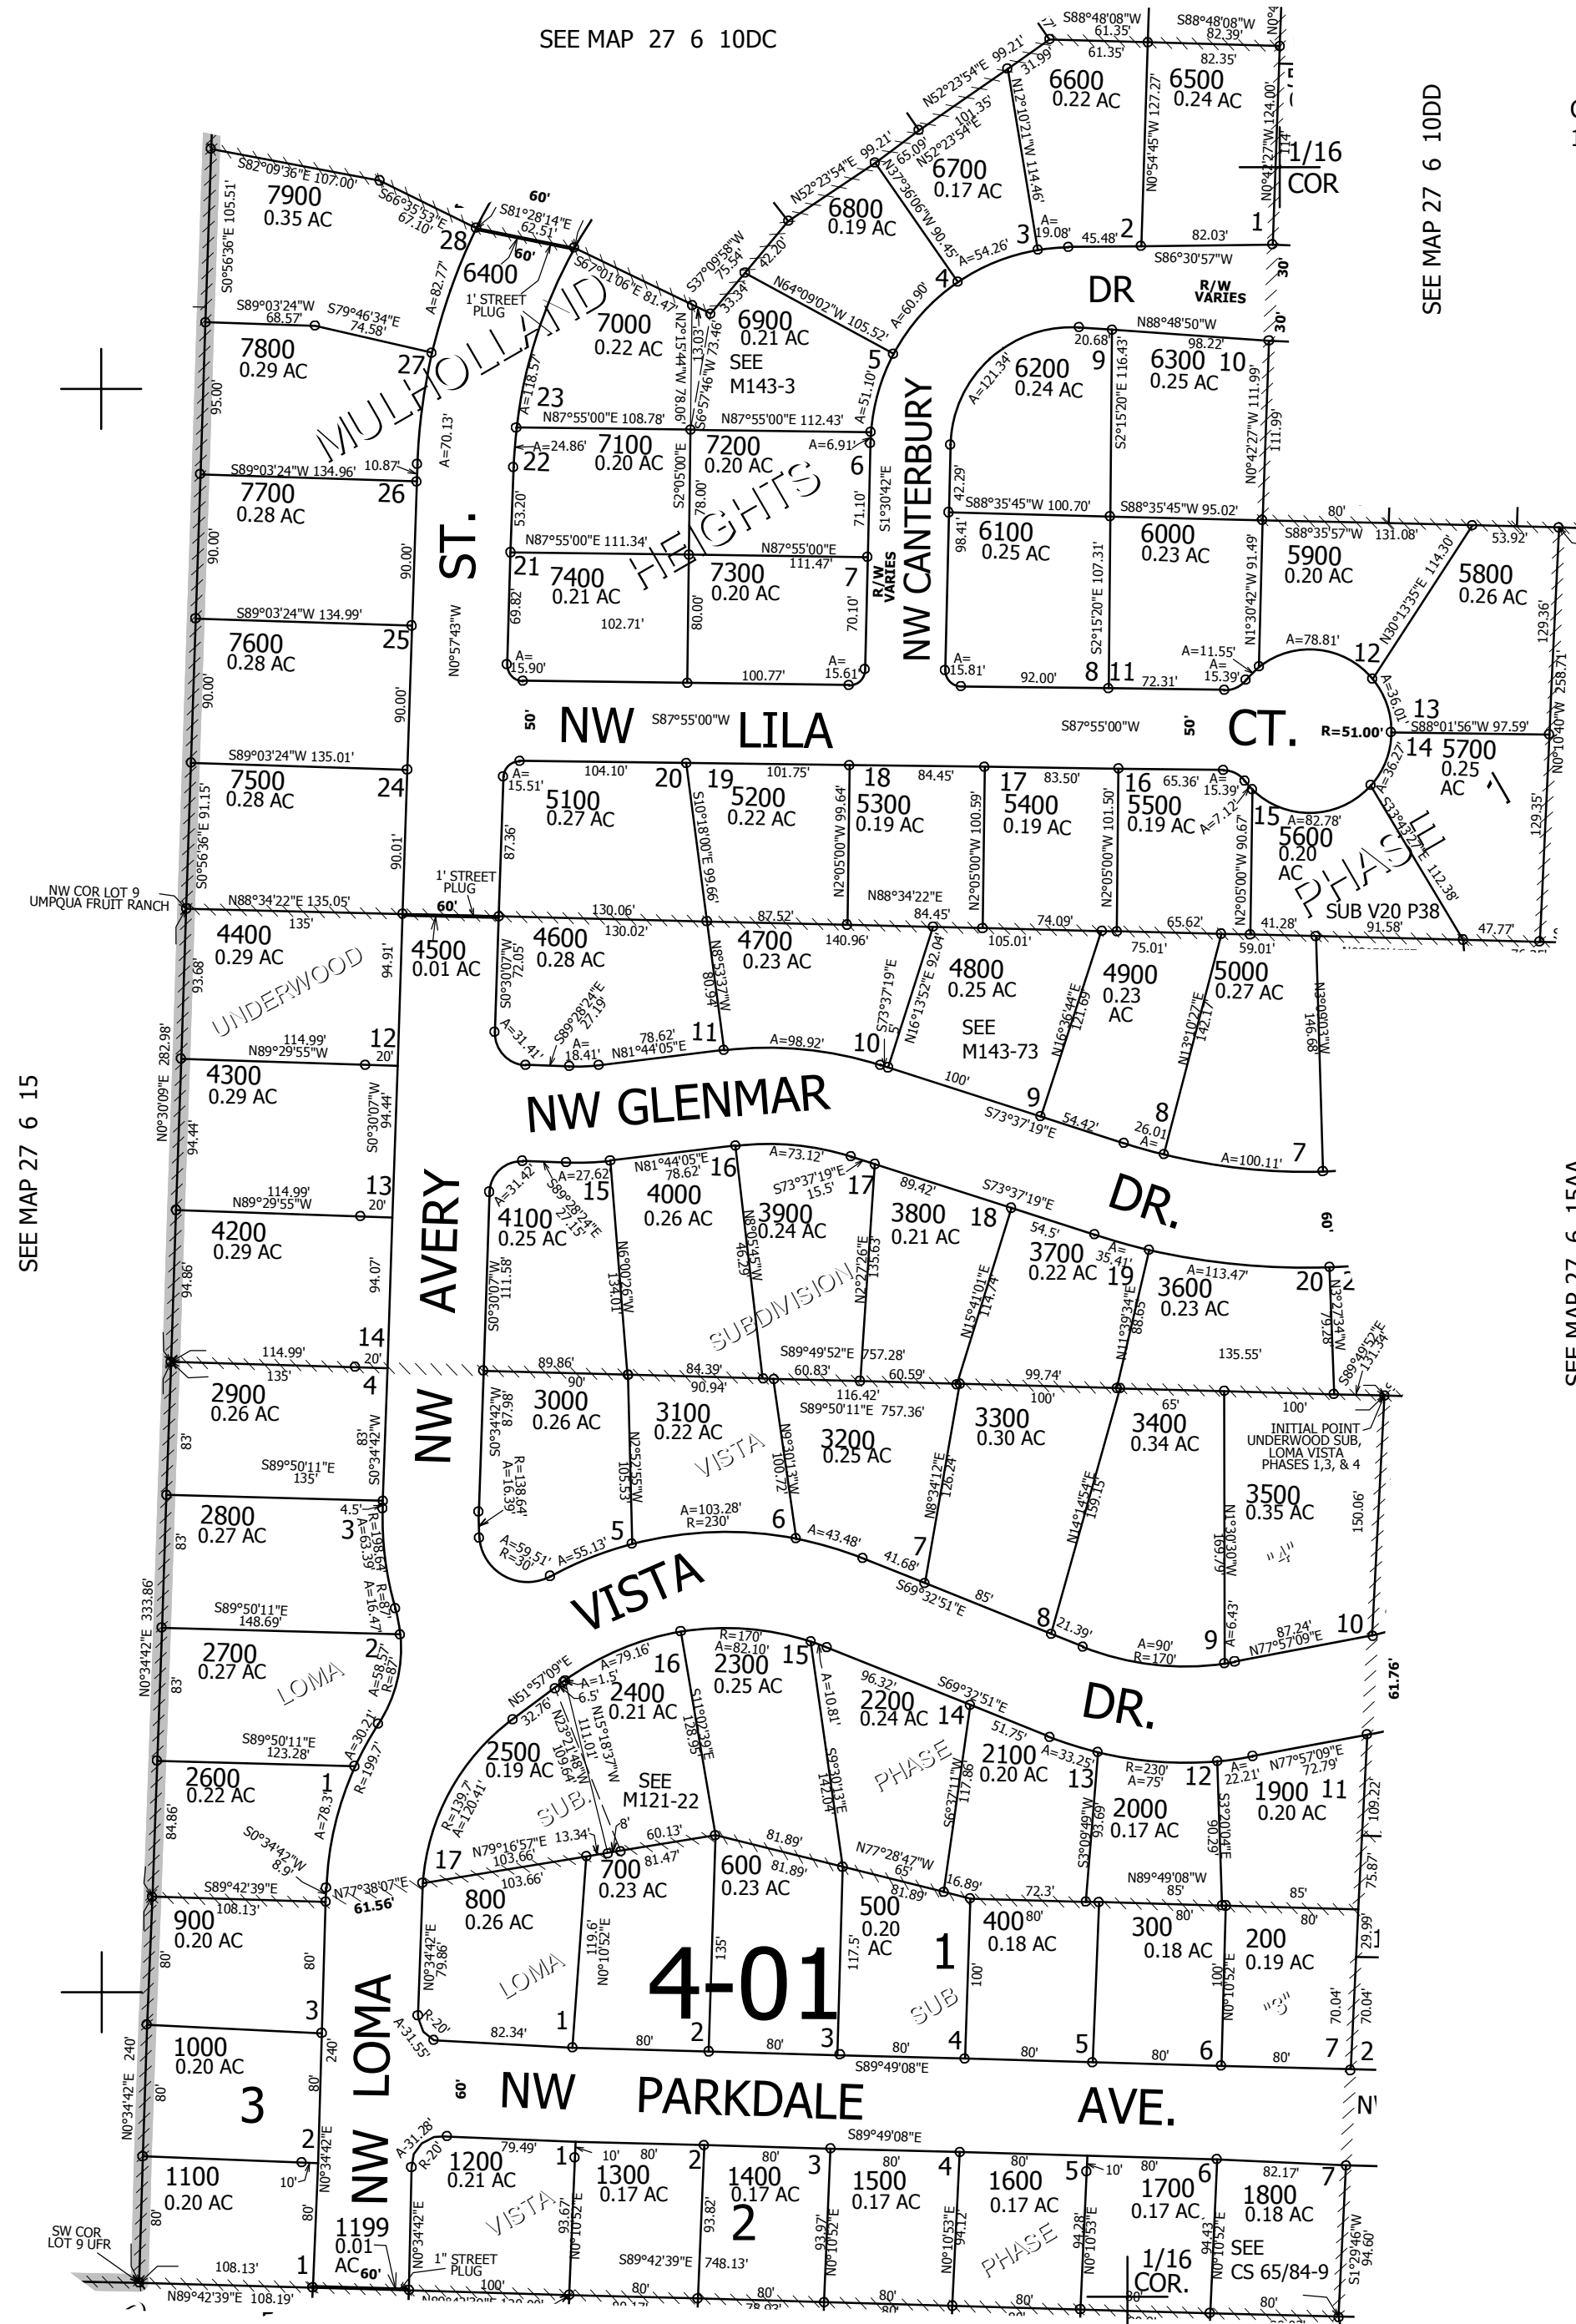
SEE MAP 27 6 10DC

SEE MAP 27 6 10DD

SEE MAP 27 6 15

MULHOLLAND HEIGHTS

ST.

NW CANTERBURY

DR

R/W VARIES

NW LILA CT.

PHASE III

SUB V20 P38

UNDERWOOD

NW GLENMAR

DR.

NW AVERY

SUBDIVISION

VISTA

LOMA

NW VISTA DR.

PHASE

SUB.

SEE M121-22

4-01

NW LOMA

NW PARKDALE AVE.

SEE M143-3

SEE M143-73

7900 0.35 AC
7800 0.29 AC
7700 0.28 AC
7600 0.28 AC
7500 0.28 AC
6400
7000 0.22 AC
7100 0.20 AC
7200 0.20 AC
7400 0.21 AC
7300 0.20 AC
6900 0.21 AC
6800 0.19 AC
6700 0.17 AC
6600 0.22 AC
6500 0.24 AC
6200 0.24 AC
6300 0.25 AC
6100 0.25 AC
6000 0.23 AC
5900 0.20 AC
5800 0.26 AC
5700 0.25 AC
5600 0.20 AC
5100 0.27 AC
5200 0.22 AC
5300 0.19 AC
5400 0.19 AC
5500 0.19 AC
4400 0.29 AC
4500 0.01 AC
4600 0.28 AC
4700 0.23 AC
4800 0.25 AC
4900 0.23 AC
5000 0.27 AC
4300 0.29 AC
4200 0.29 AC
4100 0.25 AC
4000 0.26 AC
3900 0.24 AC
3800 0.21 AC
3700 0.22 AC
3600 0.23 AC
2900 0.26 AC
3000 0.26 AC
3100 0.22 AC
3200 0.25 AC
3300 0.30 AC
3400 0.34 AC
3500 0.35 AC
2800 0.27 AC
2700 0.27 AC
2600 0.22 AC
2500 0.19 AC
2400 0.21 AC
2300 0.25 AC
2200 0.24 AC
2100 0.20 AC
2000 0.17 AC
1900 0.20 AC
900 0.20 AC
800 0.26 AC
700 0.23 AC
600 0.23 AC
500 0.20 AC
400 0.18 AC
300 0.18 AC
200 0.19 AC
1000 0.20 AC
1100 0.20 AC
1199 0.01 AC
1200 0.21 AC
1300 0.17 AC
1400 0.17 AC
1500 0.17 AC
1600 0.17 AC
1700 0.17 AC
1800 0.18 AC

1/16 COR

NW COR LOT 9 UMPQUA FRUIT RANCH

SW COR LOT 9 UFR

1' STREET PLUG

INITIAL POINT UNDERWOOD SUB, LOMA VISTA PHASES 1,3, & 4

SEE CS 65/84-9

S82°09'36"E 107.00'
S0°56'36"E 105.51'
S89°03'24"W 68.57'
S79°46'34"E 74.58'
S89°03'24"W 134.96'
S89°03'24"W 134.99'
S89°03'24"W 135.01'
N88°34'22"E 135.05'
N0°57'43"W
N87°55'00"E 108.78'
N87°55'00"E 112.43'
N87°55'00"E 111.34'
S87°55'00"W
N64°09'02"W 105.52'
N52°23'54"E 99.21'
S86°30'57"W
N88°48'50"W
S88°35'45"W 100.70'
S88°35'45"W 95.02'
S88°35'57"W 131.08'
N30°13'35"E 114.30'
S88°01'56"W 97.59'
N0°10'40"W 258.71'
N0°30'09"E 282.98'
N89°29'55"W
N81°44'05"E
S73°37'19"E
N16°13'52"E 92.04'
S89°49'52"E 757.28'
N89°50'11"E 757.36'
S89°50'11"E
N0°34'42"E 333.86'
S69°32'51"E
N77°57'09"E
N77°28'47"W
N79°16'57"E
N77°38'07"E
S89°42'39"E
N89°49'08"W
S89°49'08"E
N89°42'39"E 108.19'
S89°42'39"E 748.13'
N0°34'42"E 240'
S1°29'46"W 94.60'
R=51.00'
R=230'
R=170'